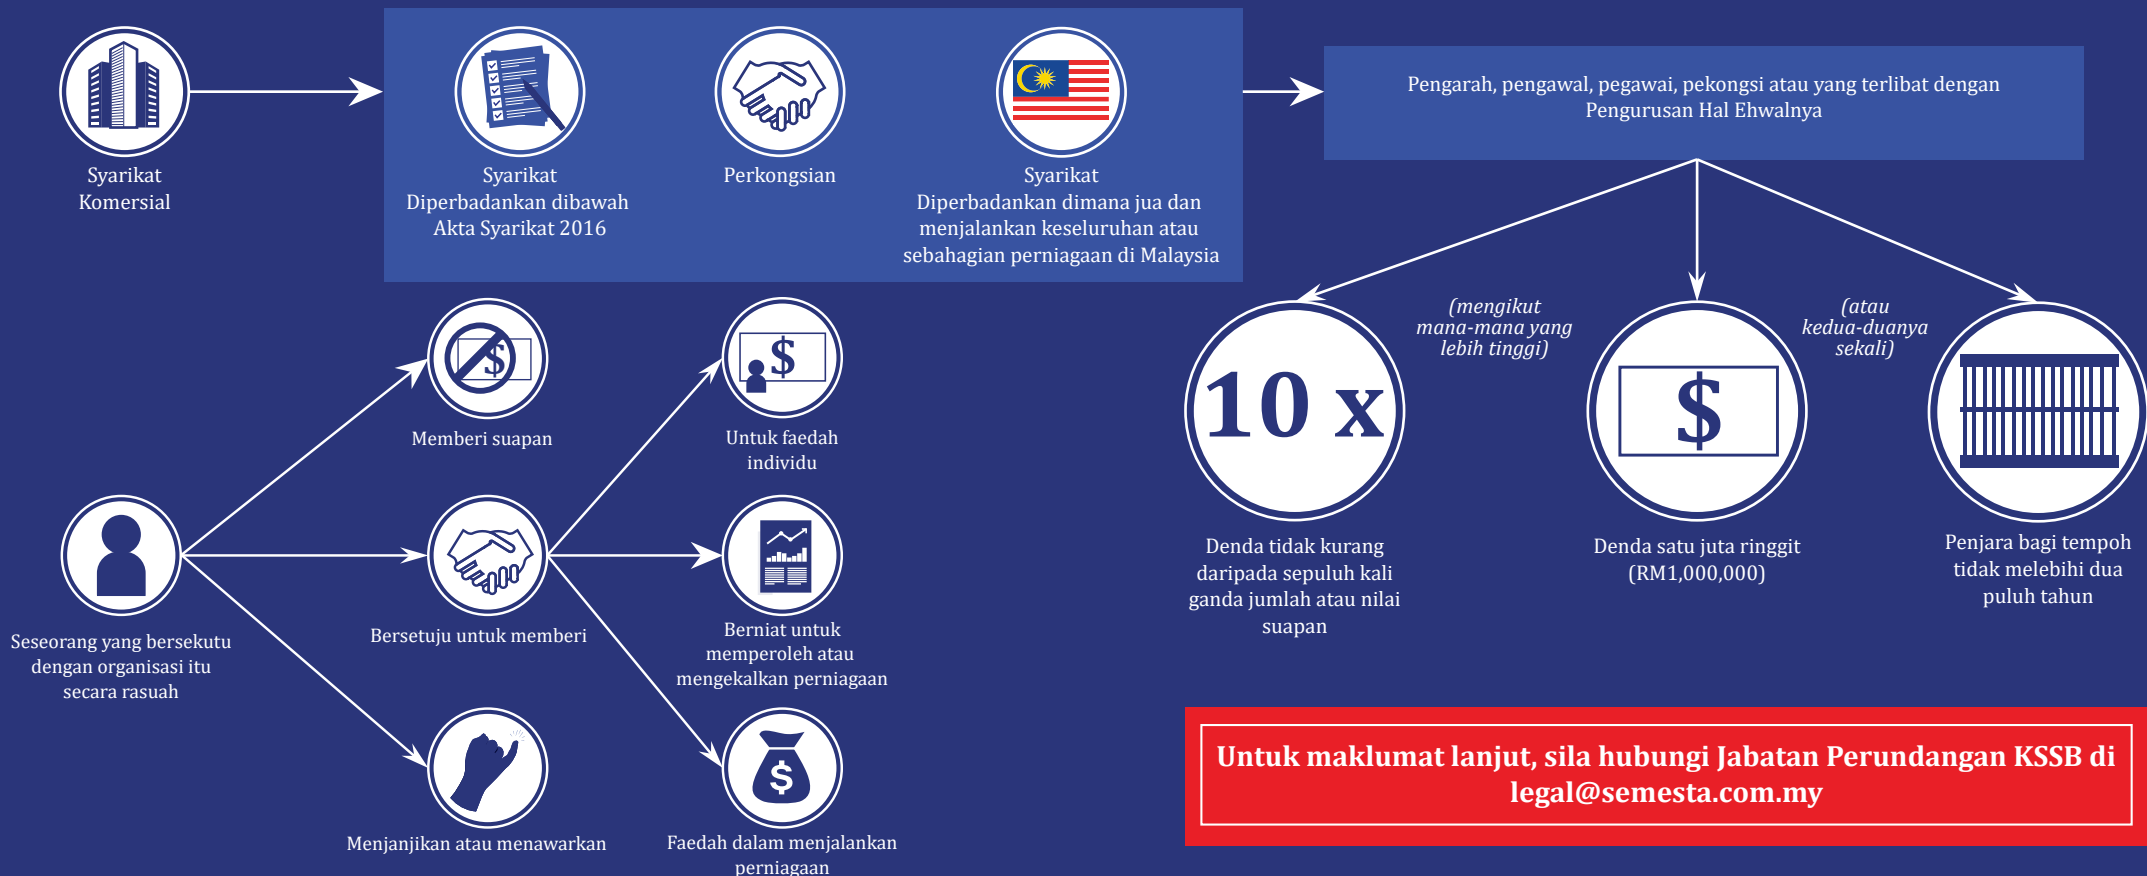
Syarikat Komersial

Syarikat Diperbadankan dibawah Akta Syarikat 2016

Perkongsian

Syarikat Diperbadankan dimana jua dan menjalankan keseluruhan atau sebahagian perniagaan di Malaysia

Pengarah, pengawal, pegawai, pekongsi atau yang terlibat dengan Pengurusan Hal Ehwalnya

(mengikut mana-mana yang lebih tinggi)

(atau kedua-duanya sekali)

10 x

$

Denda tidak kurang daripada sepuluh kali ganda jumlah atau nilai suapan

Denda satu juta ringgit (RM1,000,000)

Penjara bagi tempoh tidak melebihi dua puluh tahun

Memberi suapan

Untuk faedah individu

Seseorang yang bersekutu dengan organisasi itu secara rasuah

Bersetuju untuk memberi

Berniat untuk memperoleh atau mengekalkan perniagaan

Menjanjikan atau menawarkan

Faedah dalam menjalankan perniagaan

Untuk maklumat lanjut, sila hubungi Jabatan Perundangan KSSB di legal@semesta.com.my